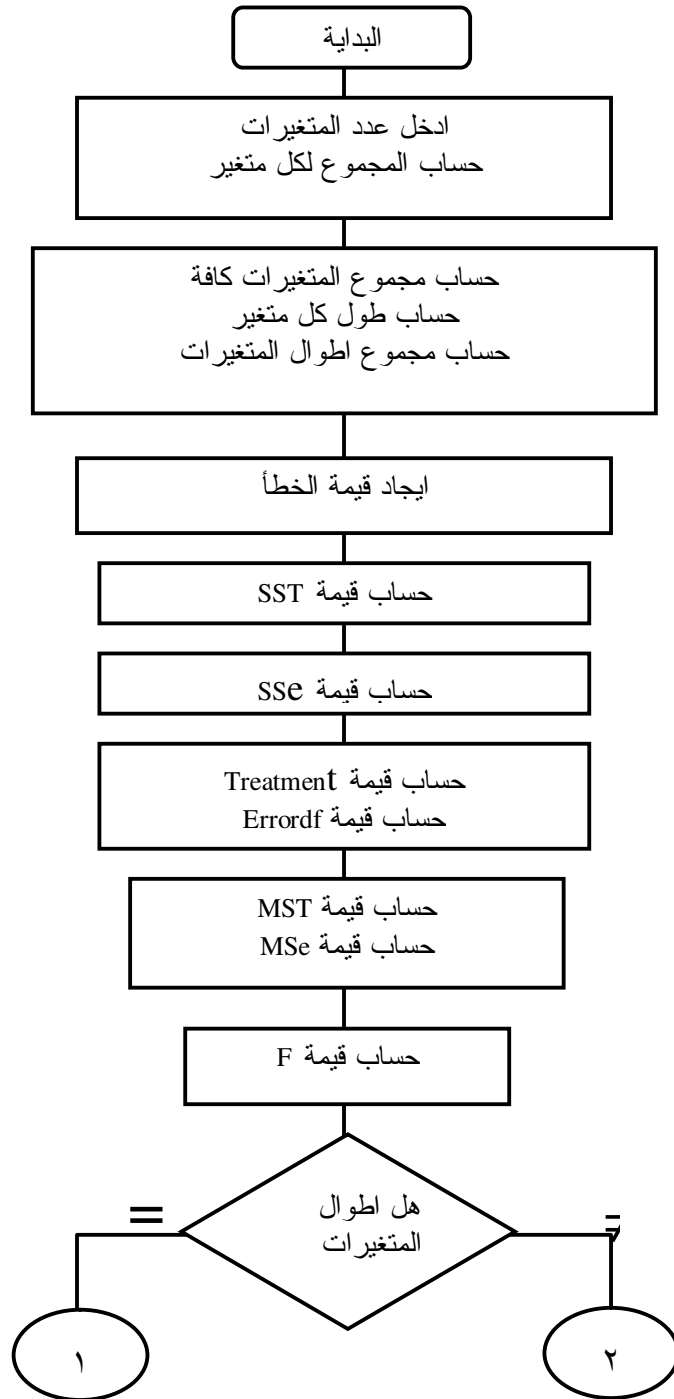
البداية

ادخل عدد المتغيرات
حساب المجموع لكل متغير

حساب مجموع المتغيرات كافة
حساب طول كل متغير
حساب مجموع اطوال المتغيرات

ايجاد قيمة الخطأ

حساب قيمة SST

حساب قيمة sse

حساب قيمة Treatment
حساب قيمة Errordf

حساب قيمة MST
حساب قيمة MSe

حساب قيمة F

هل اطوال
المتغيرات

=

≠

١

٢